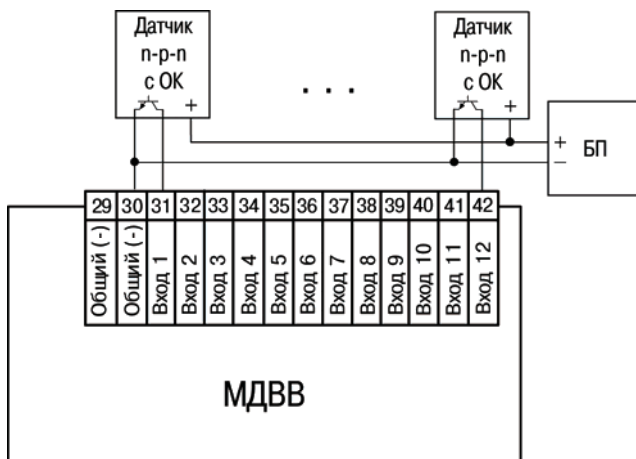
Датчик n-p-n с ОК +

. . .

Датчик n-p-n с ОК +

+ − БП

| 29 | 30 | 31 | 32 | 33 | 34 | 35 | 36 | 37 | 38 | 39 | 40 | 41 | 42 |
|---|---|---|---|---|---|---|---|---|---|---|---|---|---|
| Общий (-) | Общий (-) | Вход 1 | Вход 2 | Вход 3 | Вход 4 | Вход 5 | Вход 6 | Вход 7 | Вход 8 | Вход 9 | Вход 10 | Вход 11 | Вход 12 |

МДВВ